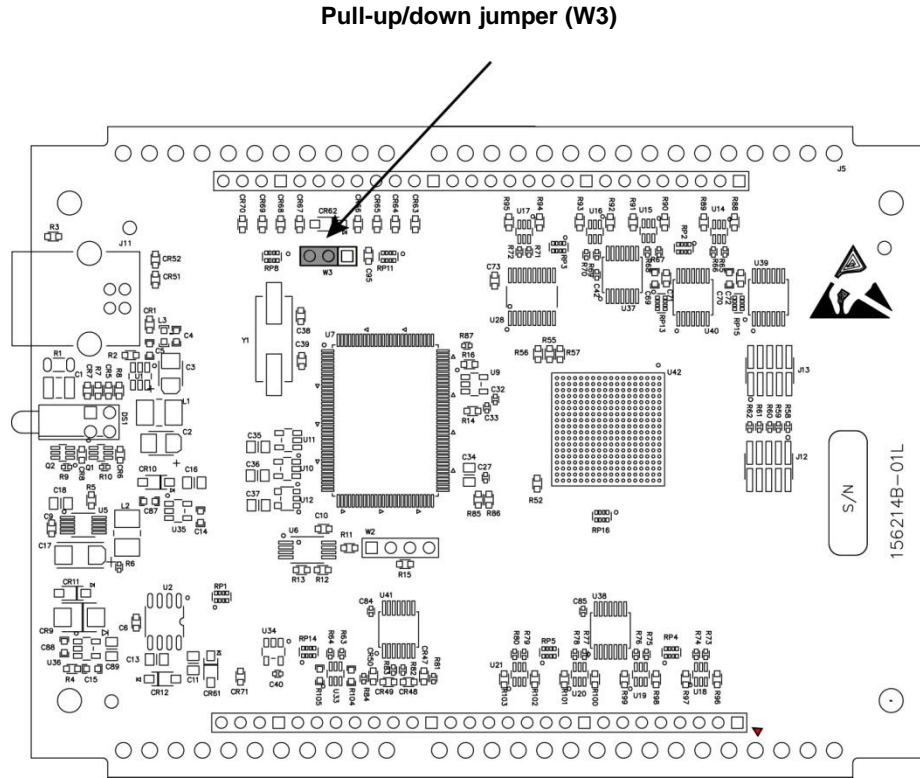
Pull-up/down jumper (W3)

J5

CR70 CR69 CR68 CR67 CR66 CR65 CR64 CR63

CR62

R3

J11

CR52
CR51

RP8 W3 C95 RP11

R95 U17 R94 R93 U16 R92 R91 U15 R90 R89 U14 R88

R72 R71 RP3 RP2

C73

U39

CR1
L3
C4

Y1

C38
C39

U7

R87
R16
U9
C32

R14 C33

U28 U37 U40 RP13 RP15

R56 R55 R57

U42

J13

R1 R2 C5
C1 C3

L1

DS1

C2

C35 U11

C36 U10

C37 U12

C34
C27

R85 R86

R52

R62 R61 R60 R59 R58

J12

S/N

156214B-01L

Q2 Q1 R9 R10

CR10 C16

C18 R5

C9 U5 L2

C17 R6

U35 C14

U6 C10
R11 W2

R13 R12 R15

RP16

CR11

CR9

C88 C89

U36

R4 C15

U2

C6

C13

CR12 C11

CR61

RP1

CR71

U34

C40

RP14

R64 R63 U33 R105 R104

C84
U41

CR50 R84 CR49 CR48 CR47 R81

C85
U38

R80 R79 RP5 R78 R77 R76 R75 RP4 R74 R73

U21 R103 R102 R101 U20 R100 U19 R99 R98 R97 U18 R96